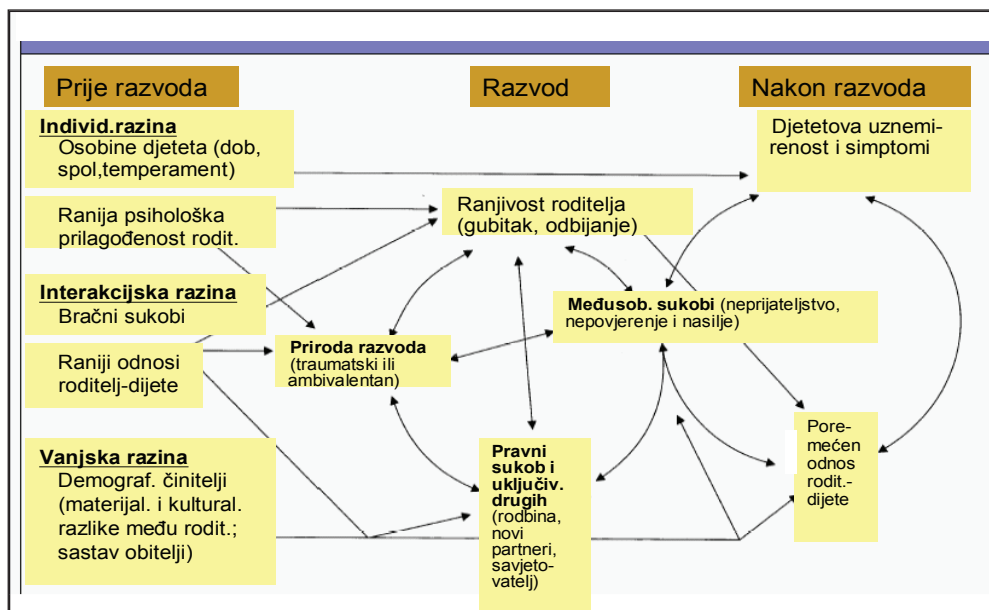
Prije razvoda

Razvod

Nakon razvoda

Individ.razina
Osobine djeteta (dob, spol,temperament)

Djetetova uznemirenost i simptomi

Ranija psihološka prilagođenost rodit.

Ranjivost roditelja (gubitak, odbijanje)

Interakcijska razina
Bračni sukobi

Međusob. sukobi (neprijateljstvo, nepovjerenje i nasilje)

Raniji odnosi roditelj-dijete

Priroda razvoda (traumatski ili ambivalentan)

Vanjska razina
Demograf. činitelji (materijal. i kultural. razlike među rodit.; sastav obitelji)

Pravni sukob i uključiv. drugih (rodbina, novi partneri, savjetovatelji)

Poremećen odnos rodit.-dijete